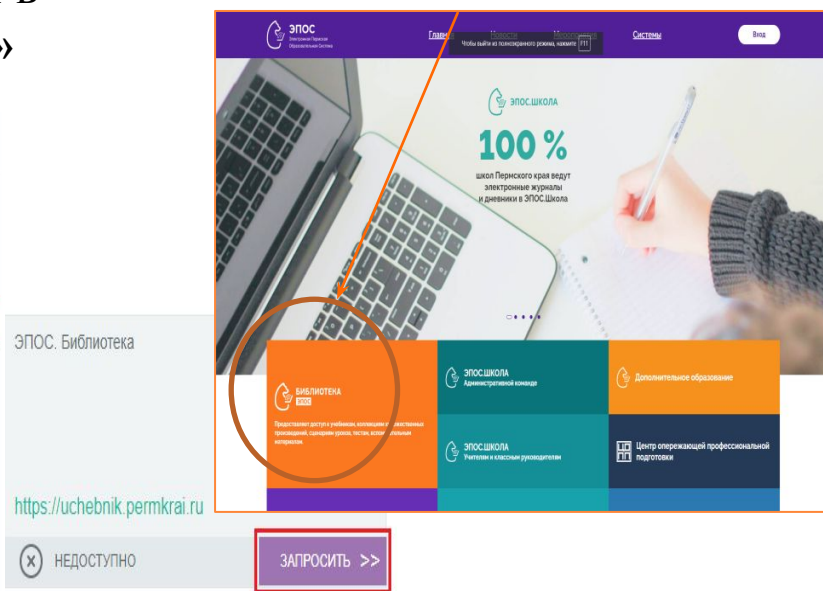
ЭПОС
Электронная Пермская Образовательная Система

Главная
Новости
Чтобы выйти из полноэкранного режима, нажмите F11
Системы
Вход

ЭПОС.ШКОЛА
100 %
школ Пермского края ведут электронные журналы и дневники в ЭПОС.Школа

БИБЛИОТЕКА
ЭПОС
Предоставляет доступ к учебникам, коллекциям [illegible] произведений, сценариям уроков, тестам, вспом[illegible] материалам.

ЭПОС.ШКОЛА
Административной команде

Дополнительное образование

ЭПОС.ШКОЛА
Учителям и классным руководителям

Центр опережающей профессиональной подготовки

ЭПОС. Библиотека

https://uchebnik.permkrai.ru

НЕДОСТУПНО

ЗАПРОСИТЬ >>